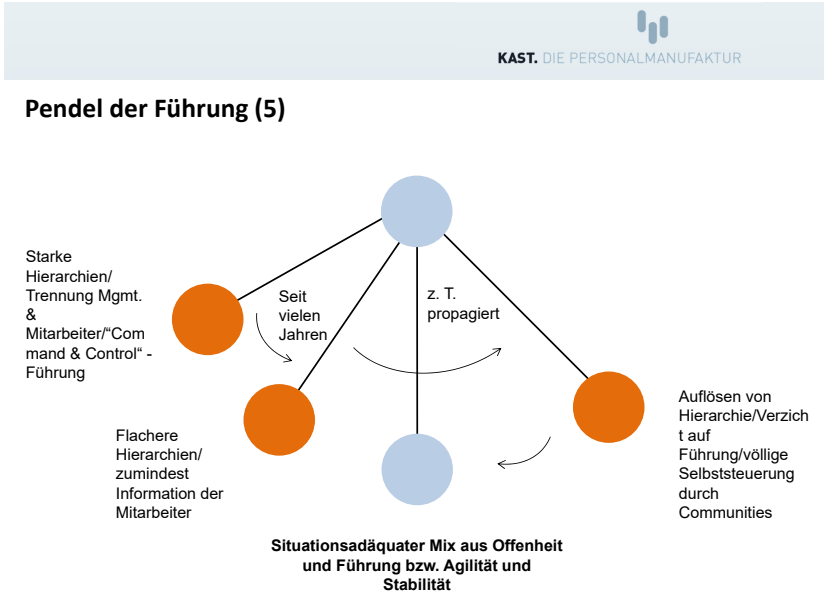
KAST. DIE PERSONALMANUFAKTUR

Pendel der Führung (5)

Starke Hierarchien/ Trennung Mgmt. & Mitarbeiter/"Command & Control" - Führung

Seit vielen Jahren

z. T. propagiert

Flachere Hierarchien/ zumindest Information der Mitarbeiter

Auflösen von Hierarchie/Verzicht auf Führung/völlige Selbststeuerung durch Communities

Situationsadäquater Mix aus Offenheit und Führung bzw. Agilität und Stabilität